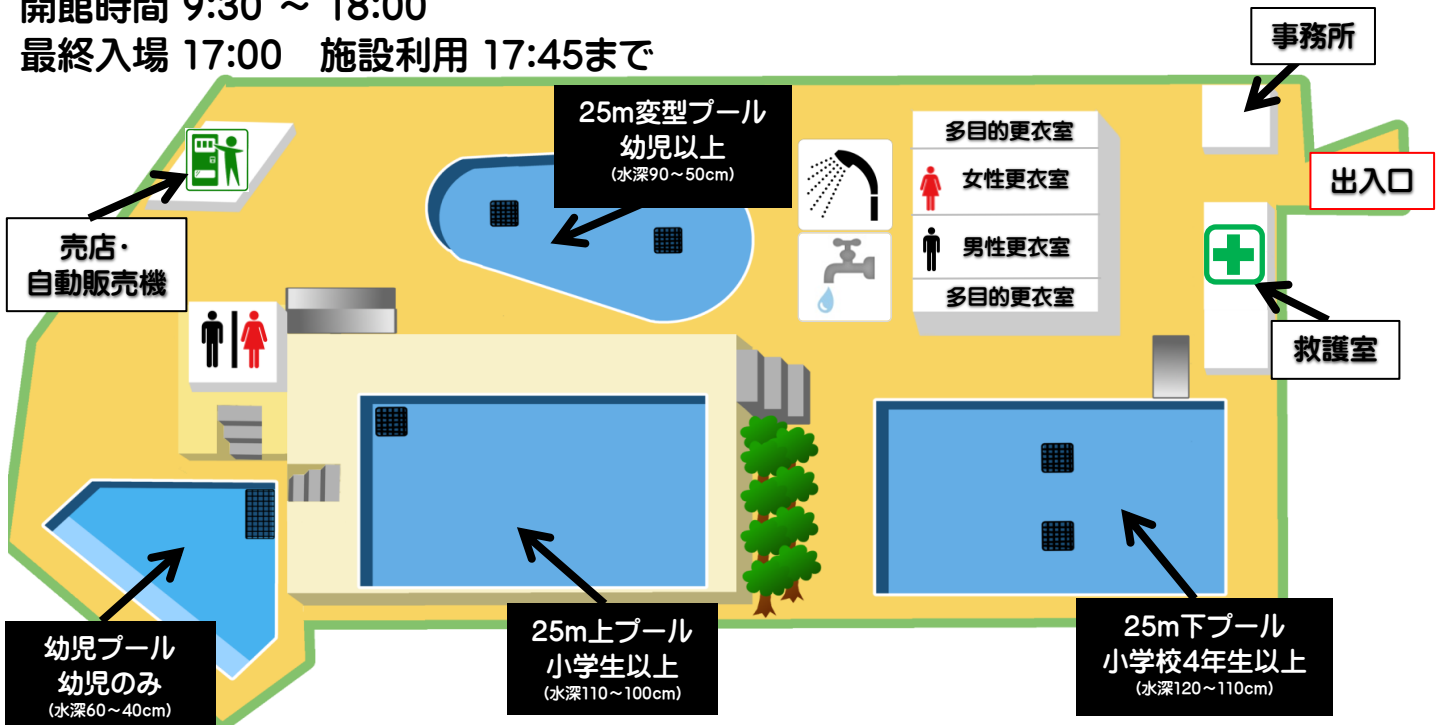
開館時間 9:30 ～ 18:00
最終入場 17:00　施設利用 17:45まで

事務所

25m変型プール
幼児以上
(水深90～50cm)

多目的更衣室
女性更衣室
男性更衣室
多目的更衣室

出入口

売店・
自動販売機

救護室

幼児プール
幼児のみ
(水深60～40cm)

25m上プール
小学生以上
(水深110～100cm)

25m下プール
小学校4年生以上
(水深120～110cm)